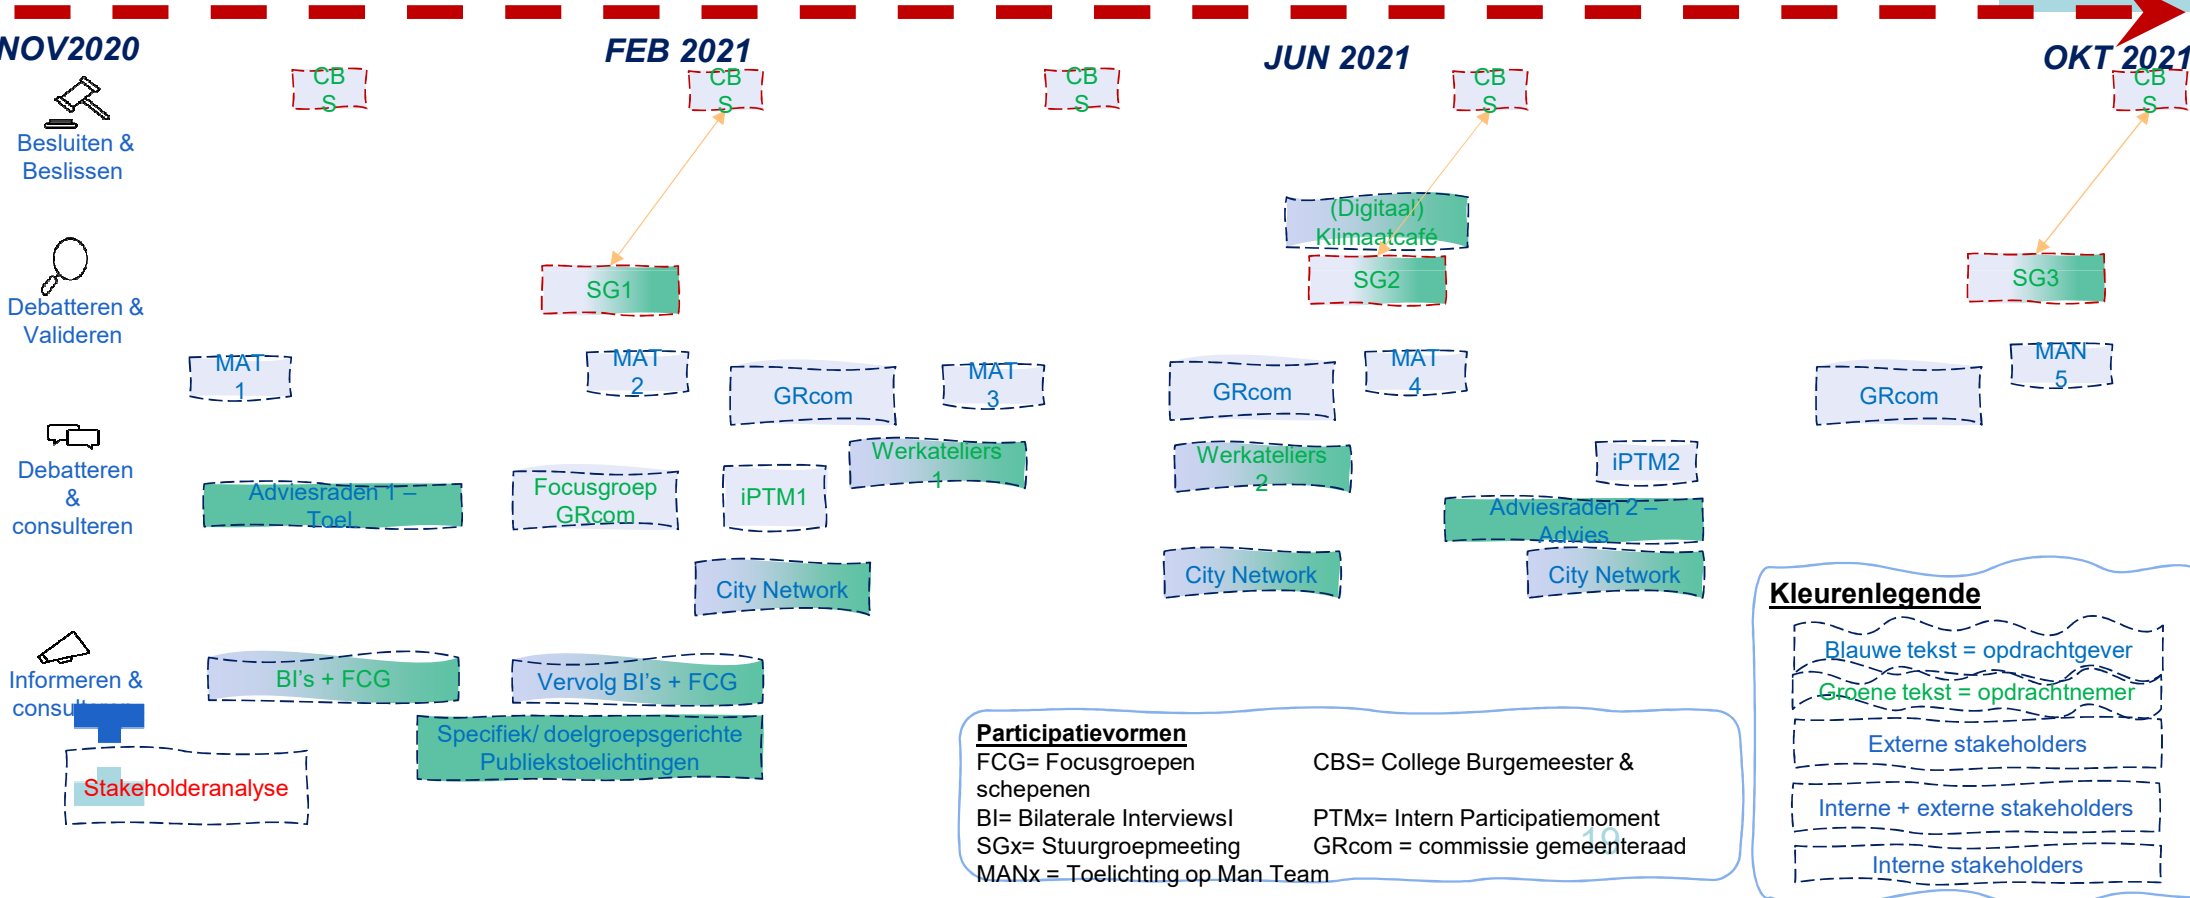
NOV2020

FEB 2021

JUN 2021

OKT 2021

CBS

CBS

CBS

CBS

CBS

Besluiten & Beslissen

(Digitaal) Klimaatcafé

SG1

SG2

SG3

Debatteren & Valideren

MAT 1

MAT 2

GRcom

MAT 3

GRcom

MAT 4

GRcom

MAN 5

Werkateliers 1

Werkateliers 2

iPTM2

Debatteren & consulteren

Adviesraden 1 – Toel

Focusgroep GRcom

iPTM1

Adviesraden 2 – Advies

City Network

City Network

City Network

Kleurenlegende

Blauwe tekst = opdrachtgever

Groene tekst = opdrachtnemer

Externe stakeholders

Interne + externe stakeholders

Interne stakeholders

Informeren & consu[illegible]

BI's + FCG

Vervolg BI's + FCG

Specifiek/ doelgroepsgerichte Publiekstoelichtingen

Stakeholderanalyse

Participatievormen

FCG= Focusgroepen

CBS= College Burgemeester & schepenen

BI= Bilaterale InterviewsI

PTMx= Intern Participatiemoment

SGx= Stuurgroepmeeting

GRcom = commissie gemeenteraad

MANx = Toelichting op Man Team

10